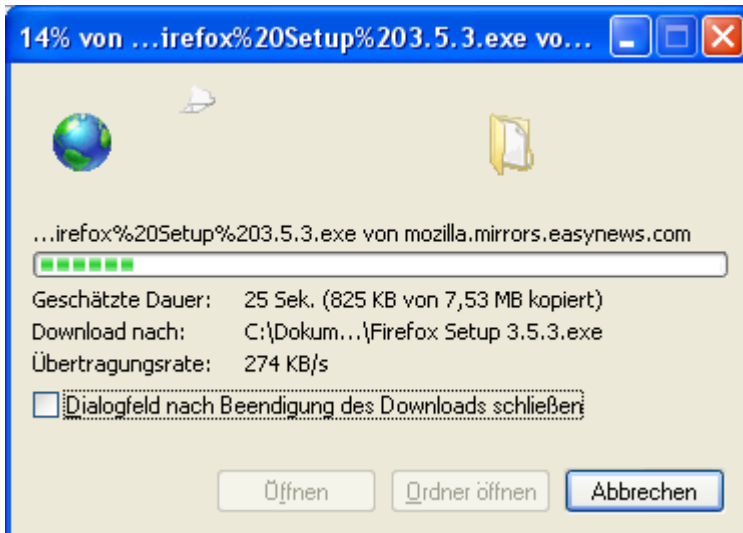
14% von ...irefox%20Setup%203.5.3.exe vo...

...irefox%20Setup%203.5.3.exe von mozilla.mirrors.easynews.com

Geschätzte Dauer: 25 Sek. (825 KB von 7,53 MB kopiert)
Download nach: C:\Dokum...\Firefox Setup 3.5.3.exe
Übertragungsrate: 274 KB/s

Dialogfeld nach Beendigung des Downloads schließen

Öffnen
Ordner öffnen
Abbrechen